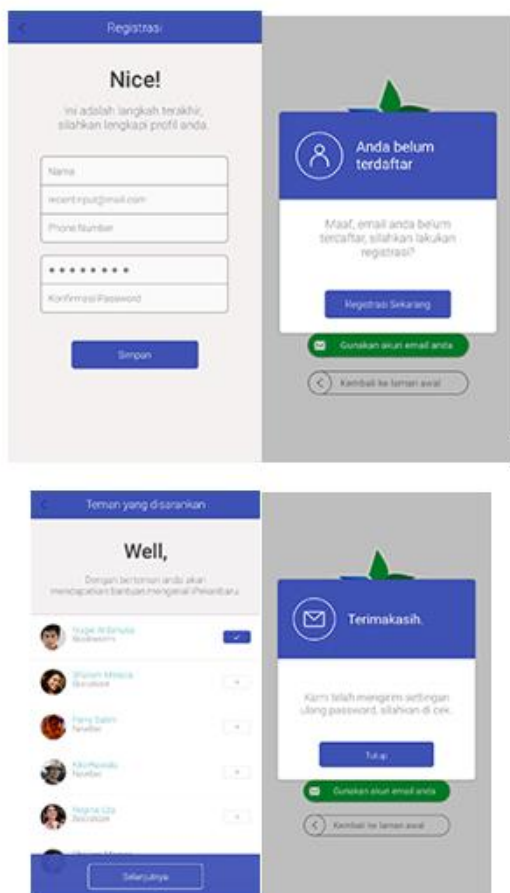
Registrasi

Nice!

Ini adalah langkah terakhir, silahkan lengkapi profil anda.

Name

recent.input@mail.com

Phone Number

•••••••••

Konfirmasi Password

Simpan

Anda belum terdaftar

Maaf, email anda belum terdaftar, silahkan lakukan registrasi?

Registrasi Sekarang

Gunakan akun email anda

Kembali ke laman awal

Teman yang disarankan

Well,

Dengan berteman anda akan mendapatkan bantuan mengenal Pekanbaru

Yugie Al Ismaila
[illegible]

Shinom Mineria
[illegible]

Fanny Salim
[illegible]

Kiki Rusvadu
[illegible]

Regina Lita
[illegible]

Selanjutnya

Terimakasih.

Kami telah mengirim settingan ulang password, silahkan di cek.

Tutup

Gunakan akun email anda

Kembali ke laman awal